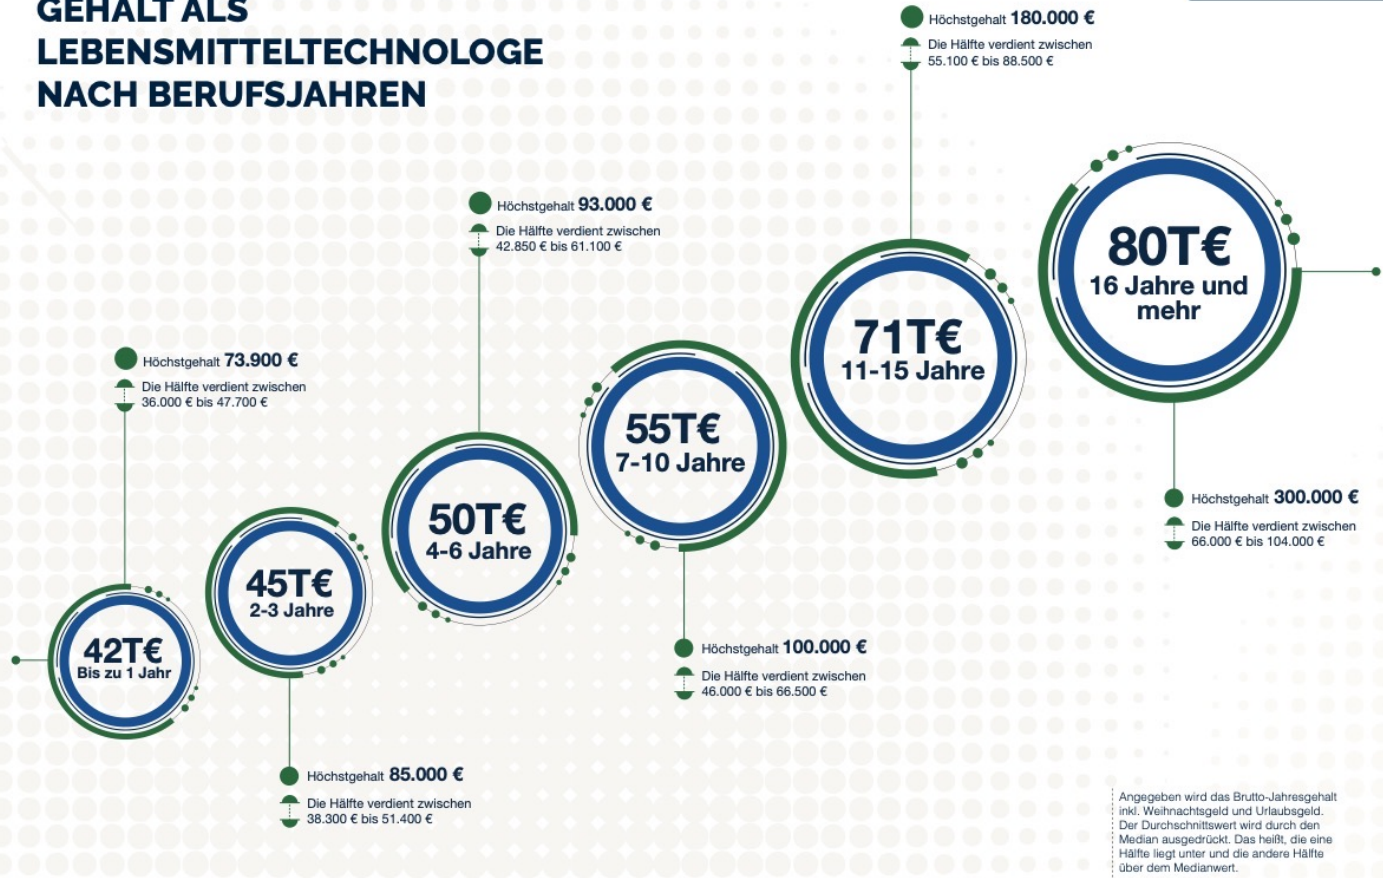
GEHALT ALS LEBENSMITTELTECHNOLOGE NACH BERUFSJAHREN

42T€
Bis zu 1 Jahr

Höchstgehalt 73.900 €
Die Hälfte verdient zwischen 36.000 € bis 47.700 €

45T€
2-3 Jahre

Höchstgehalt 85.000 €
Die Hälfte verdient zwischen 38.300 € bis 51.400 €

50T€
4-6 Jahre

Höchstgehalt 93.000 €
Die Hälfte verdient zwischen 42.850 € bis 61.100 €

55T€
7-10 Jahre

Höchstgehalt 100.000 €
Die Hälfte verdient zwischen 46.000 € bis 66.500 €

71T€
11-15 Jahre

Höchstgehalt 180.000 €
Die Hälfte verdient zwischen 55.100 € bis 88.500 €

80T€
16 Jahre und mehr

Höchstgehalt 300.000 €
Die Hälfte verdient zwischen 66.000 € bis 104.000 €

Angegeben wird das Brutto-Jahresgehalt inkl. Weihnachtsgeld und Urlaubsgeld. Der Durchschnittswert wird durch den Median ausgedrückt. Das heißt, die eine Hälfte liegt unter und die andere Hälfte über dem Medianwert.